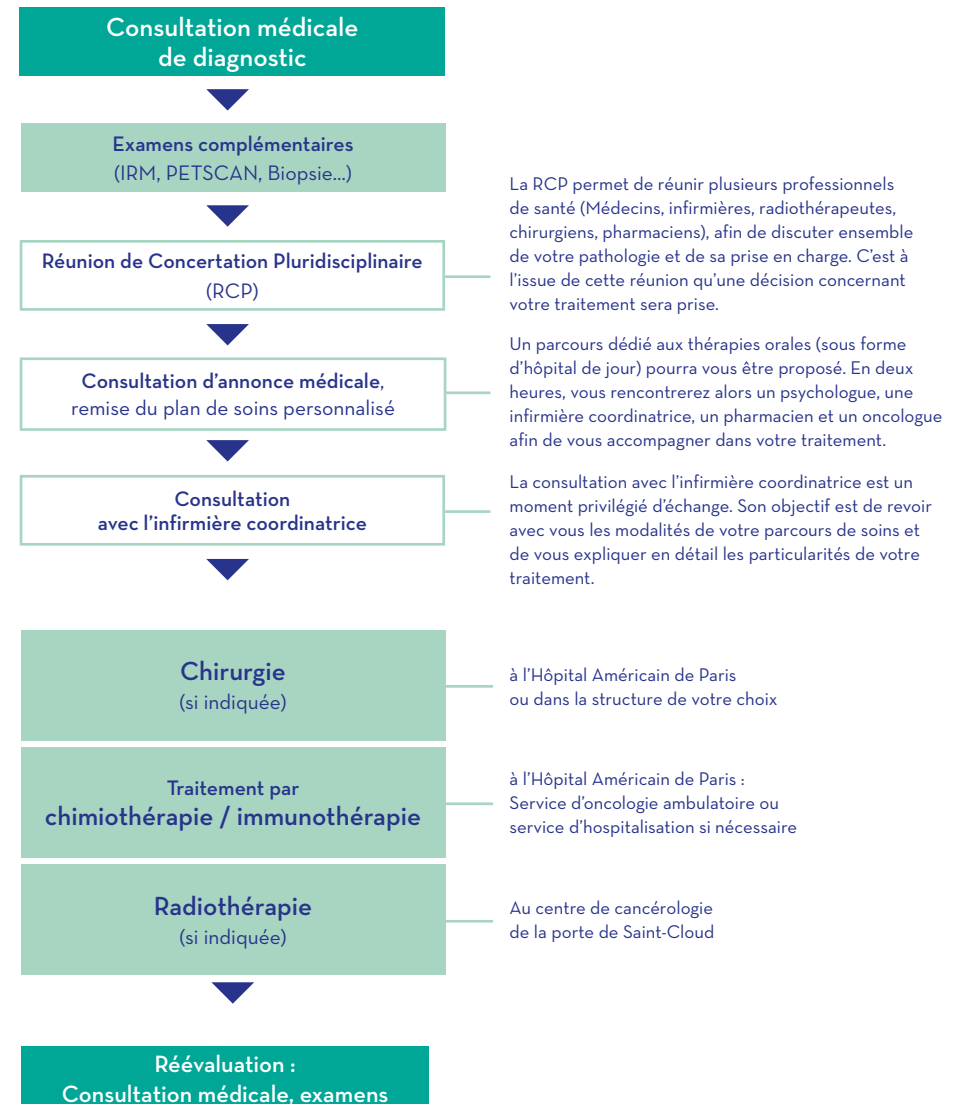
Consultation médicale de diagnostic

Examens complémentaires (IRM, PETSCAN, Biopsie...)

La RCP permet de réunir plusieurs professionnels de santé (Médecins, infirmières, radiothérapeutes, chirurgiens, pharmaciens), afin de discuter ensemble de votre pathologie et de sa prise en charge. C'est à l'issue de cette réunion qu'une décision concernant votre traitement sera prise.

Réunion de Concertation Pluridisciplinaire (RCP)

Un parcours dédié aux thérapies orales (sous forme d'hôpital de jour) pourra vous être proposé. En deux heures, vous rencontrerez alors un psychologue, une infirmière coordinatrice, un pharmacien et un oncologue afin de vous accompagner dans votre traitement.

Consultation d'annonce médicale, remise du plan de soins personnalisé

La consultation avec l'infirmière coordinatrice est un moment privilégié d'échange. Son objectif est de revoir avec vous les modalités de votre parcours de soins et de vous expliquer en détail les particularités de votre traitement.

Consultation avec l'infirmière coordinatrice

Chirurgie (si indiquée)

à l'Hôpital Américain de Paris ou dans la structure de votre choix

Traitement par chimiothérapie / immunothérapie

à l'Hôpital Américain de Paris : Service d'oncologie ambulatoire ou service d'hospitalisation si nécessaire

Radiothérapie (si indiquée)

Au centre de cancérologie de la porte de Saint-Cloud

Réévaluation : Consultation médicale, examens